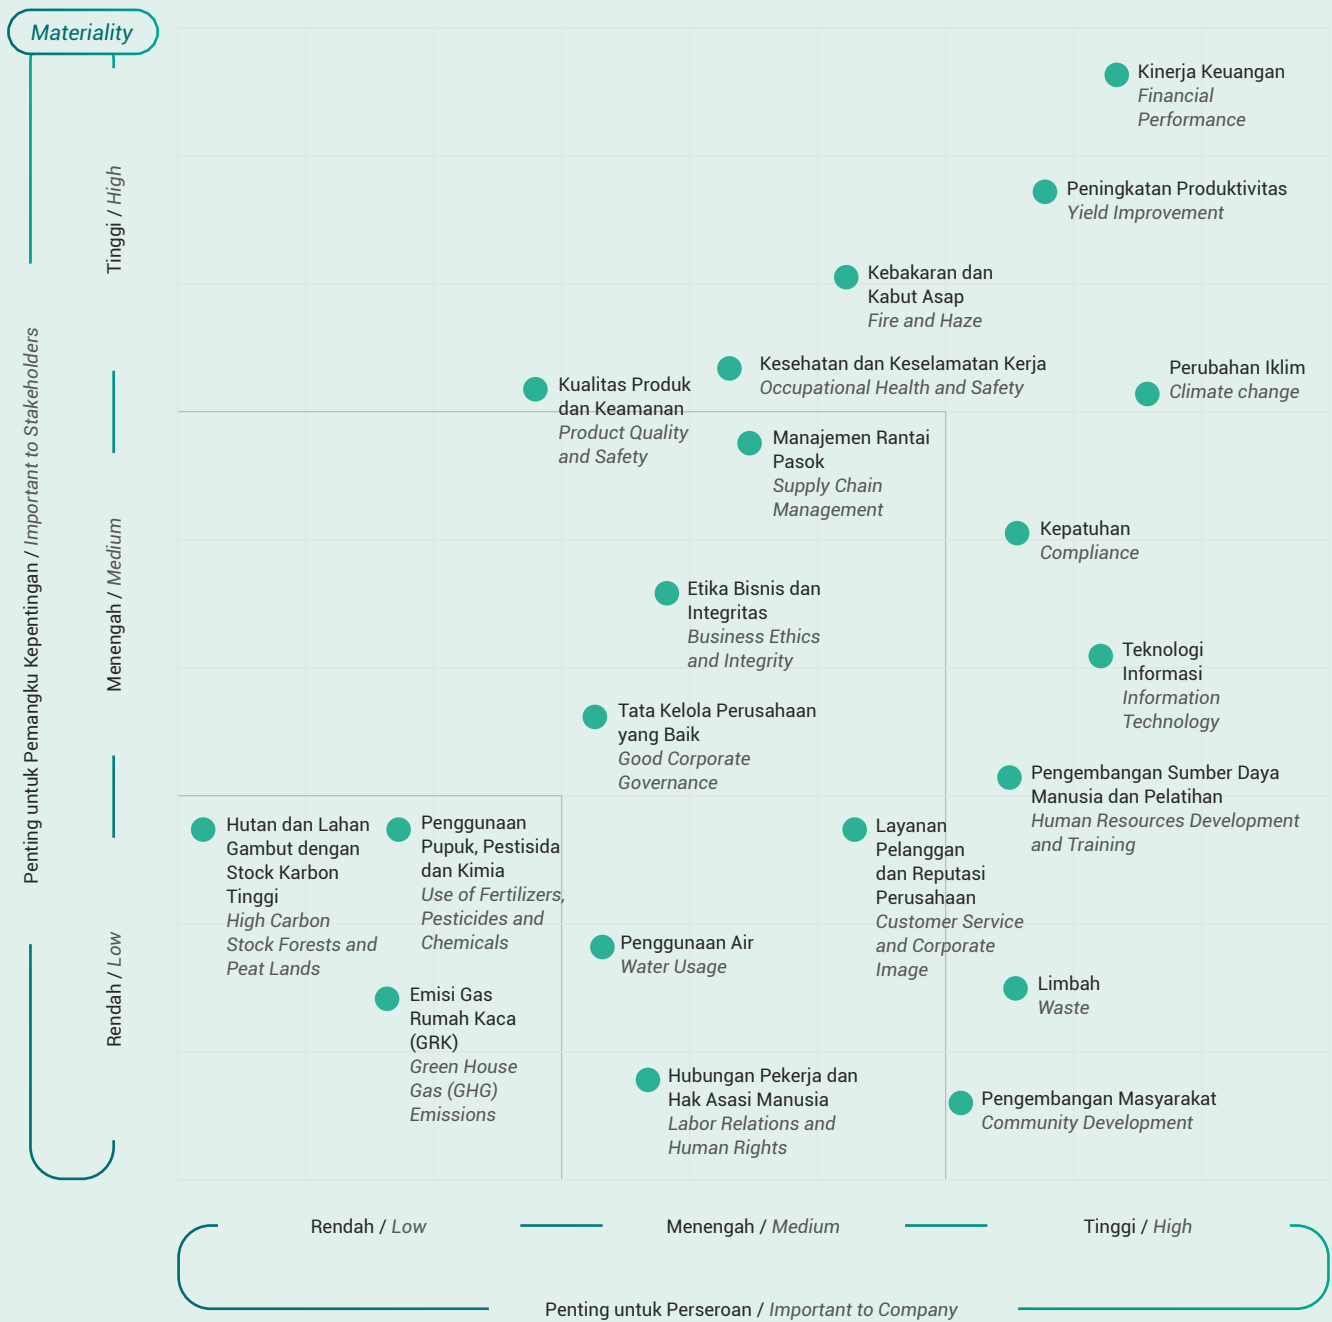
Materiality

Penting untuk Pemangku Kepentingan / Important to Stakeholders

Tinggi / High

Menengah / Medium

Rendah / Low

Kinerja Keuangan
Financial Performance

Peningkatan Produktivitas
Yield Improvement

Kebakaran dan Kabut Asap
Fire and Haze

Kesehatan dan Keselamatan Kerja
Occupational Health and Safety

Perubahan Iklim
Climate change

Kualitas Produk dan Keamanan
Product Quality and Safety

Manajemen Rantai Pasok
Supply Chain Management

Kepatuhan
Compliance

Etika Bisnis dan Integritas
Business Ethics and Integrity

Teknologi Informasi
Information Technology

Tata Kelola Perusahaan yang Baik
Good Corporate Governance

Pengembangan Sumber Daya Manusia dan Pelatihan
Human Resources Development and Training

Hutan dan Lahan Gambut dengan Stock Karbon Tinggi
High Carbon Stock Forests and Peat Lands

Penggunaan Pupuk, Pestisida dan Kimia
Use of Fertilizers, Pesticides and Chemicals

Layanan Pelanggan dan Reputasi Perusahaan
Customer Service and Corporate Image

Penggunaan Air
Water Usage

Limbah
Waste

Emisi Gas Rumah Kaca (GRK)
Green House Gas (GHG) Emissions

Hubungan Pekerja dan Hak Asasi Manusia
Labor Relations and Human Rights

Pengembangan Masyarakat
Community Development

Rendah / Low

Menengah / Medium

Tinggi / High

Penting untuk Perseroan / Important to Company